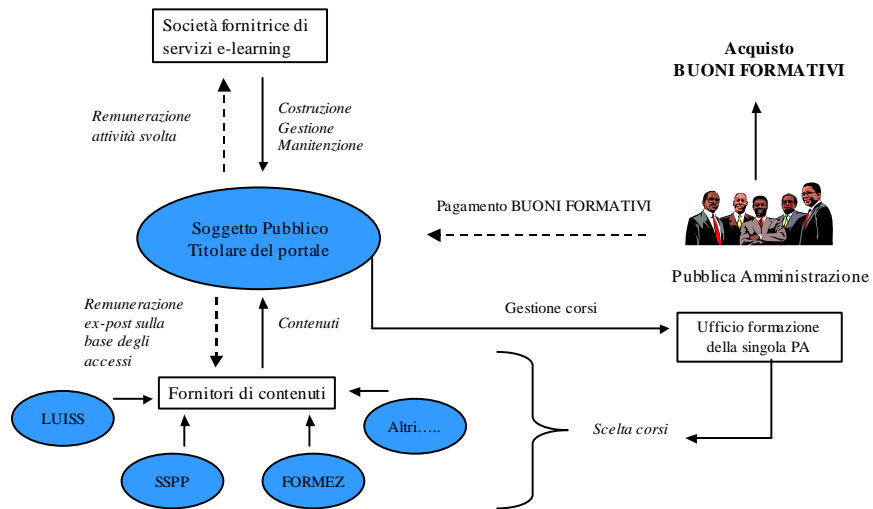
Società fornitrice di servizi e-learning

Remunerazione attività svolta

Costruzione Gestione Manitenzione

Acquisto BUONI FORMATIVI

Pagamento BUONI FORMATIVI

Soggetto Pubblico Titolare del portale

Pubblica Amministrazione

Gestione corsi

Remunerazione ex-post sulla base degli accessi

Contenuti

Ufficio formazione della singola PA

Fornitori di contenuti

LUISS

Altri…..

Scelta corsi

SSPP

FORMEZ